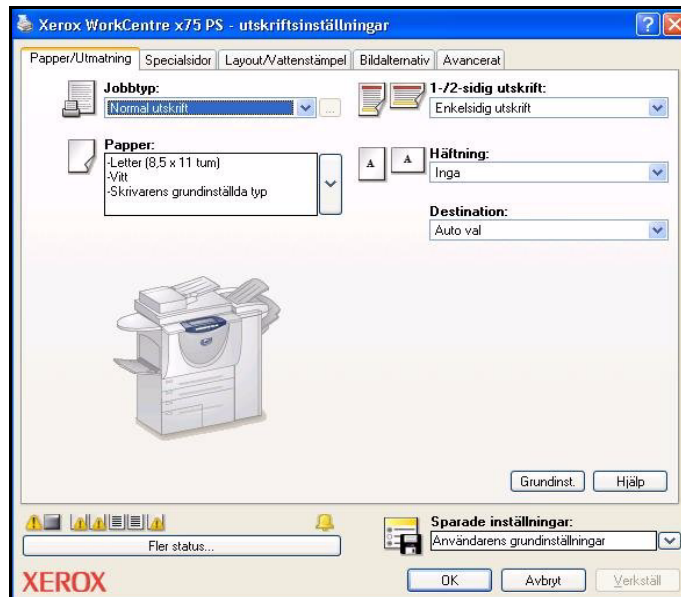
Xerox WorkCentre x75 PS - utskriftsinställningar

Papper/Utmatning | Specialsidor | Layout/Vattenstämpel | Bildalternativ | Avancerat

Jobbtyp:
Normal utskrift

1-/2-sidig utskrift:
Enkelsidig utskrift

Papper:
-Letter (8,5 x 11 tum)
-Vitt
-Skrivarens grundinställda typ

A A

Häftning:
Inga

Destination:
Auto val

Grundinst. Hjälp

Fler status...

Sparade inställningar:
Användarens grundinställningar

XEROX

OK Avbryt Verkställ